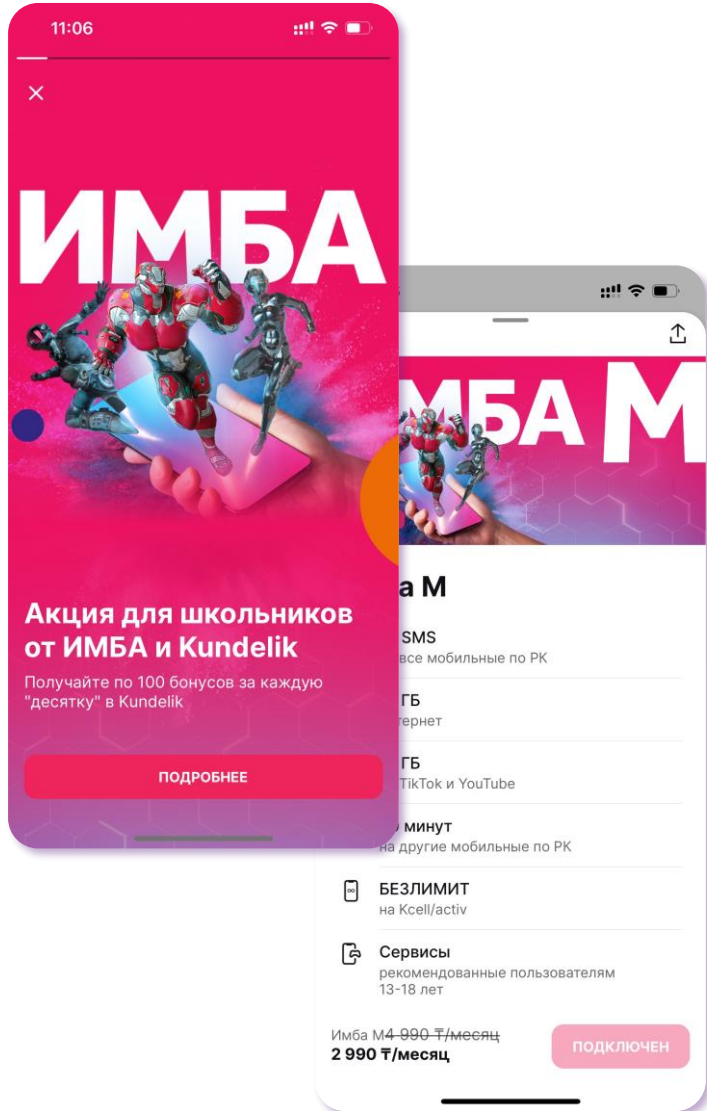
11:06

ИМБА

Акция для школьников от ИМБА и Kundelik

Получайте по 100 бонусов за каждую "десятку" в Kundelik

ПОДРОБНЕЕ

МБА М

а М

SMS
все мобильные по РК

ГБ
тернет

ГБ
TikTok и YouTube

минут
на другие мобильные по РК

БЕЗЛИМИТ
на Kcell/activ

Сервисы
рекомендованные пользователям 13-18 лет

Имба М 4 990 ₸/месяц
2 990 ₸/месяц

ПОДКЛЮЧЕН